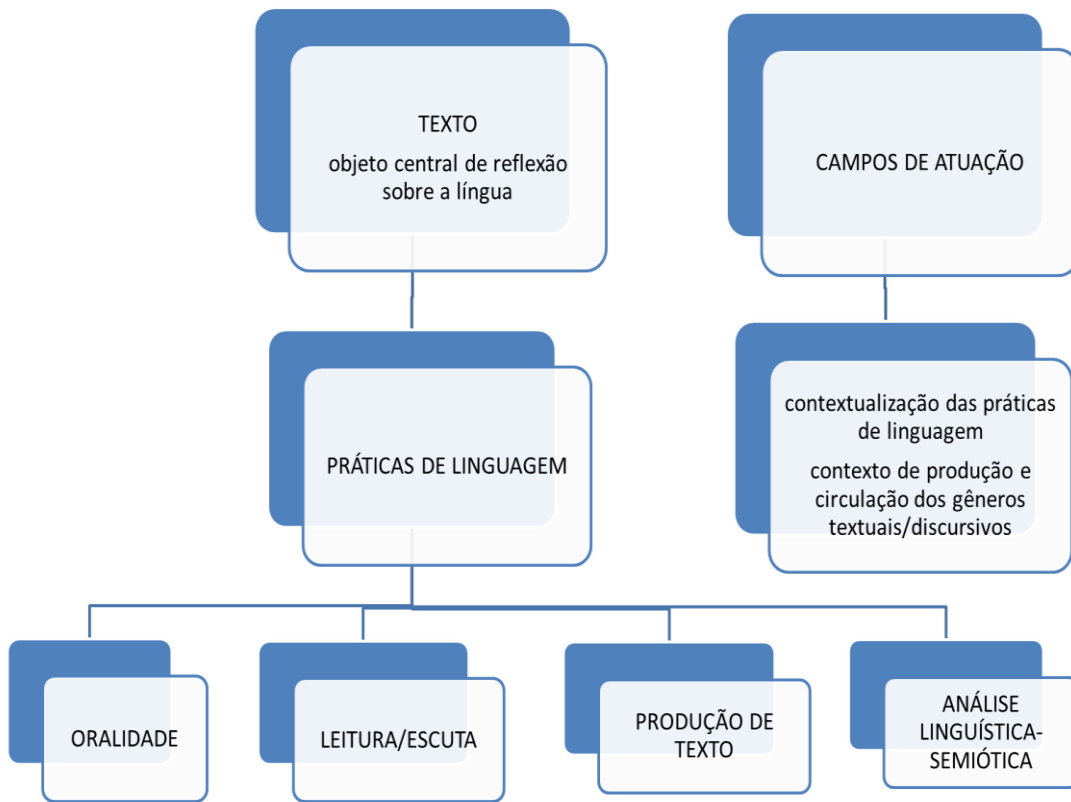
TEXTO
objeto central de reflexão sobre a língua

CAMPOS DE ATUAÇÃO

PRÁTICAS DE LINGUAGEM

contextualização das práticas de linguagem
contexto de produção e circulação dos gêneros textuais/discursivos

ORALIDADE

LEITURA/ESCUTA

PRODUÇÃO DE TEXTO

ANÁLISE LINGUÍSTICA-SEMIÓTICA